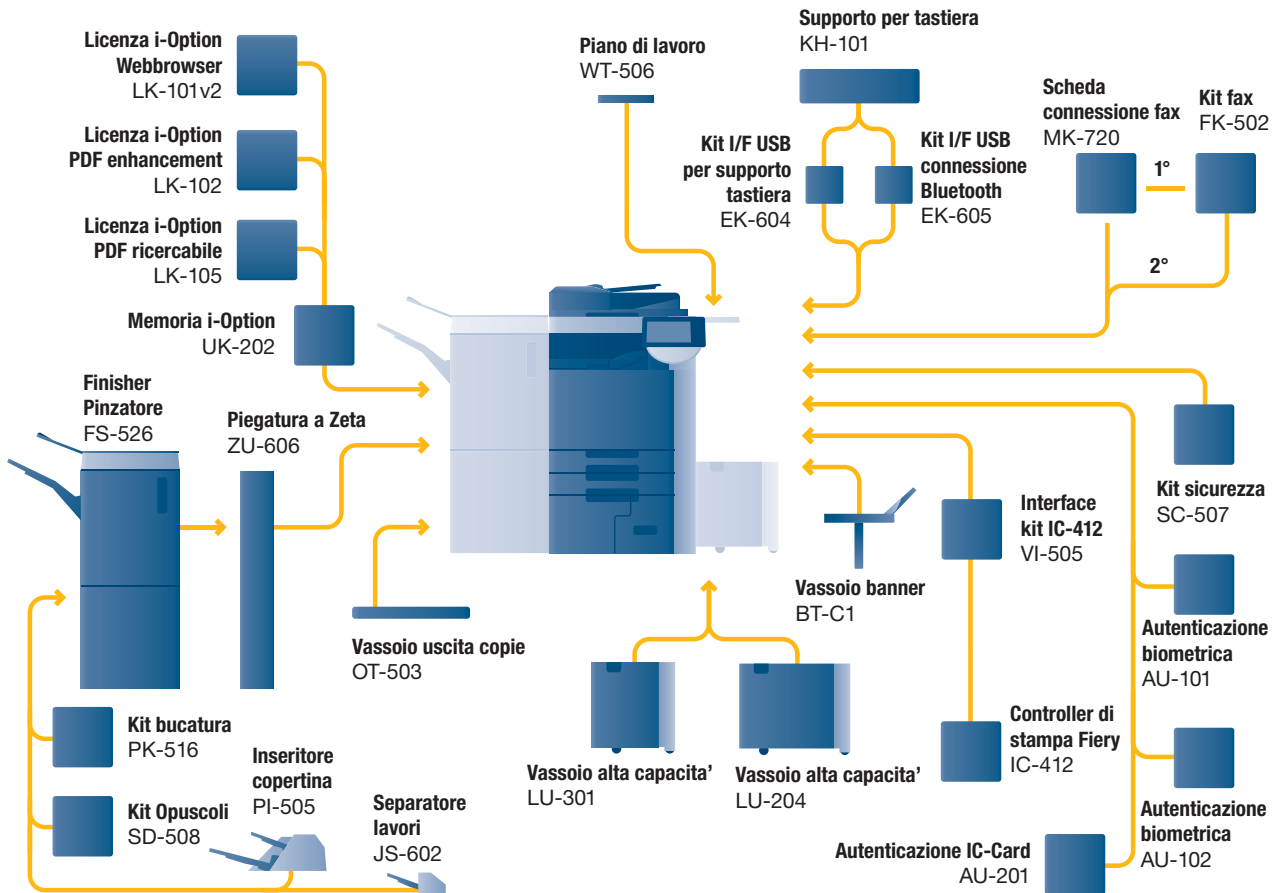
Licenza i-Option Webbrowser
LK-101v2

Licenza i-Option PDF enhancement
LK-102

Licenza i-Option PDF ricercabile
LK-105

Memoria i-Option
UK-202

Piano di lavoro
WT-506

Supporto per tastiera
KH-101

Kit I/F USB per supporto tastiera
EK-604

Kit I/F USB connessione Bluetooth
EK-605

Scheda connessione fax
MK-720

Kit fax
FK-502

1°

2°

Finisher Pinzatore
FS-526

Piegatura a Zeta
ZU-606

Kit sicurezza
SC-507

Interface kit IC-412
VI-505

Vassoio banner
BT-C1

Vassoio uscita copie
OT-503

Autenticazione biometrica
AU-101

Kit bucatura
PK-516

Controller di stampa Fiery
IC-412

Vassoio alta capacita'
LU-301

Vassoio alta capacita'
LU-204

Inseritore copertina
PI-505

Kit Opuscoli
SD-508

Separatore lavori
JS-602

Autenticazione biometrica
AU-102

Autenticazione IC-Card
AU-201